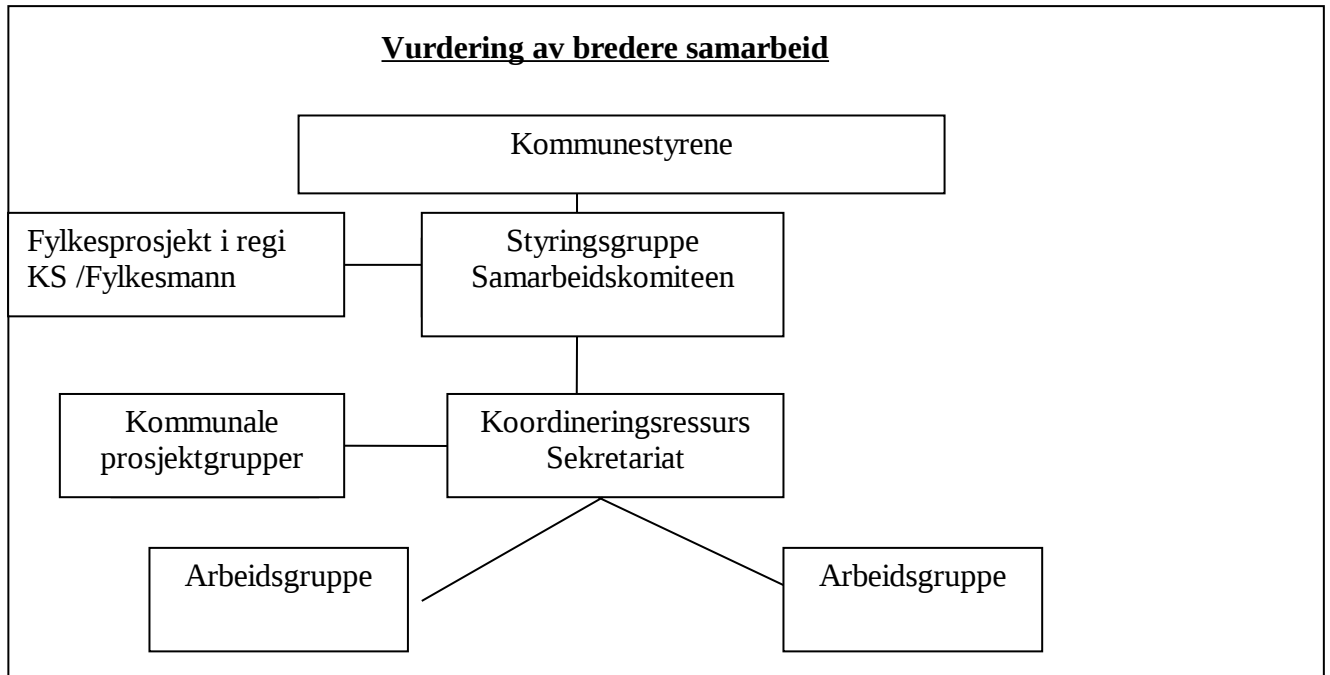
Vurdering av bredere samarbeid

Kommunestyrene

Fylkesprosjekt i regi KS /Fylkesmann

Styringsgruppe Samarbeidskomiteen

Kommunale prosjektgrupper

Koordineringsressurs Sekretariat

Arbeidsgruppe

Arbeidsgruppe